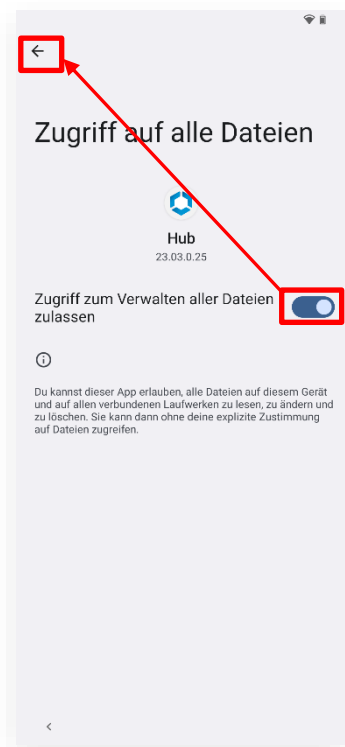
←

Zugriff auf alle Dateien

Hub
23.03.0.25

Zugriff zum Verwalten aller Dateien zulassen

ⓘ

Du kannst dieser App erlauben, alle Dateien auf diesem Gerät und auf allen verbundenen Laufwerken zu lesen, zu ändern und zu löschen. Sie kann dann ohne deine explizite Zustimmung auf Dateien zugreifen.

‹